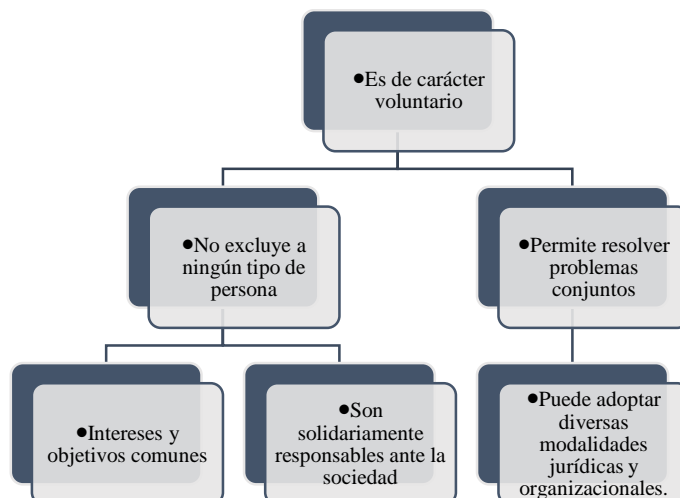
•Es de carácter voluntario

•No excluye a ningún tipo de persona

•Permite resolver problemas conjuntos

•Intereses y objetivos comunes

•Son solidariamente responsables ante la sociedad

•Puede adoptar diversas modalidades jurídicas y organizacionales.